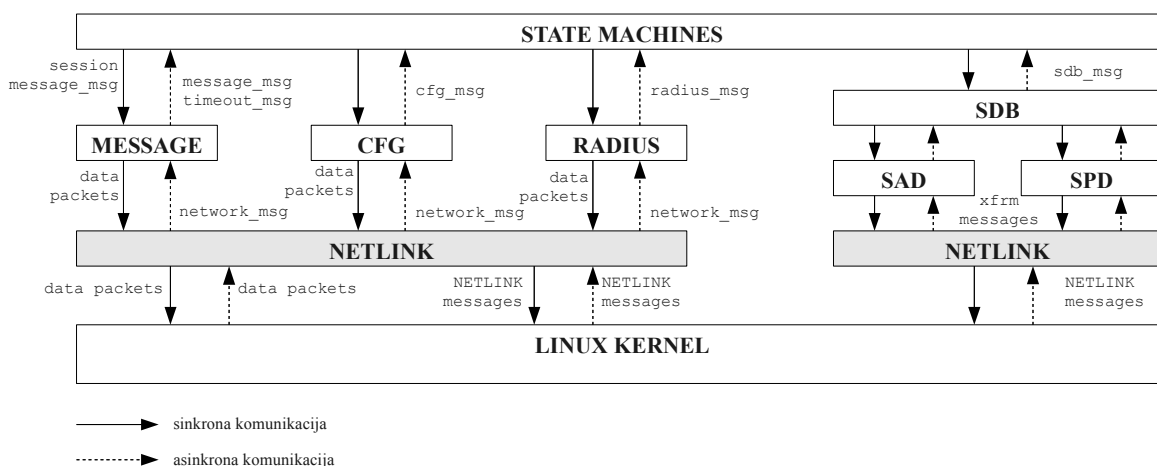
STATE MACHINES

session
message_msg

message_msg
timeout_msg

cfg_msg

radius_msg

sdb_msg

SDB

MESSAGE

CFG

RADIUS

SAD

SPD

data
packets

network_msg

data
packets

network_msg

data
packets

network_msg

xfrm
messages

NETLINK

NETLINK

data packets

data packets

NETLINK
messages

NETLINK
messages

NETLINK
messages

LINUX KERNEL

sinkrona komunikacija

asinkrona komunikacija